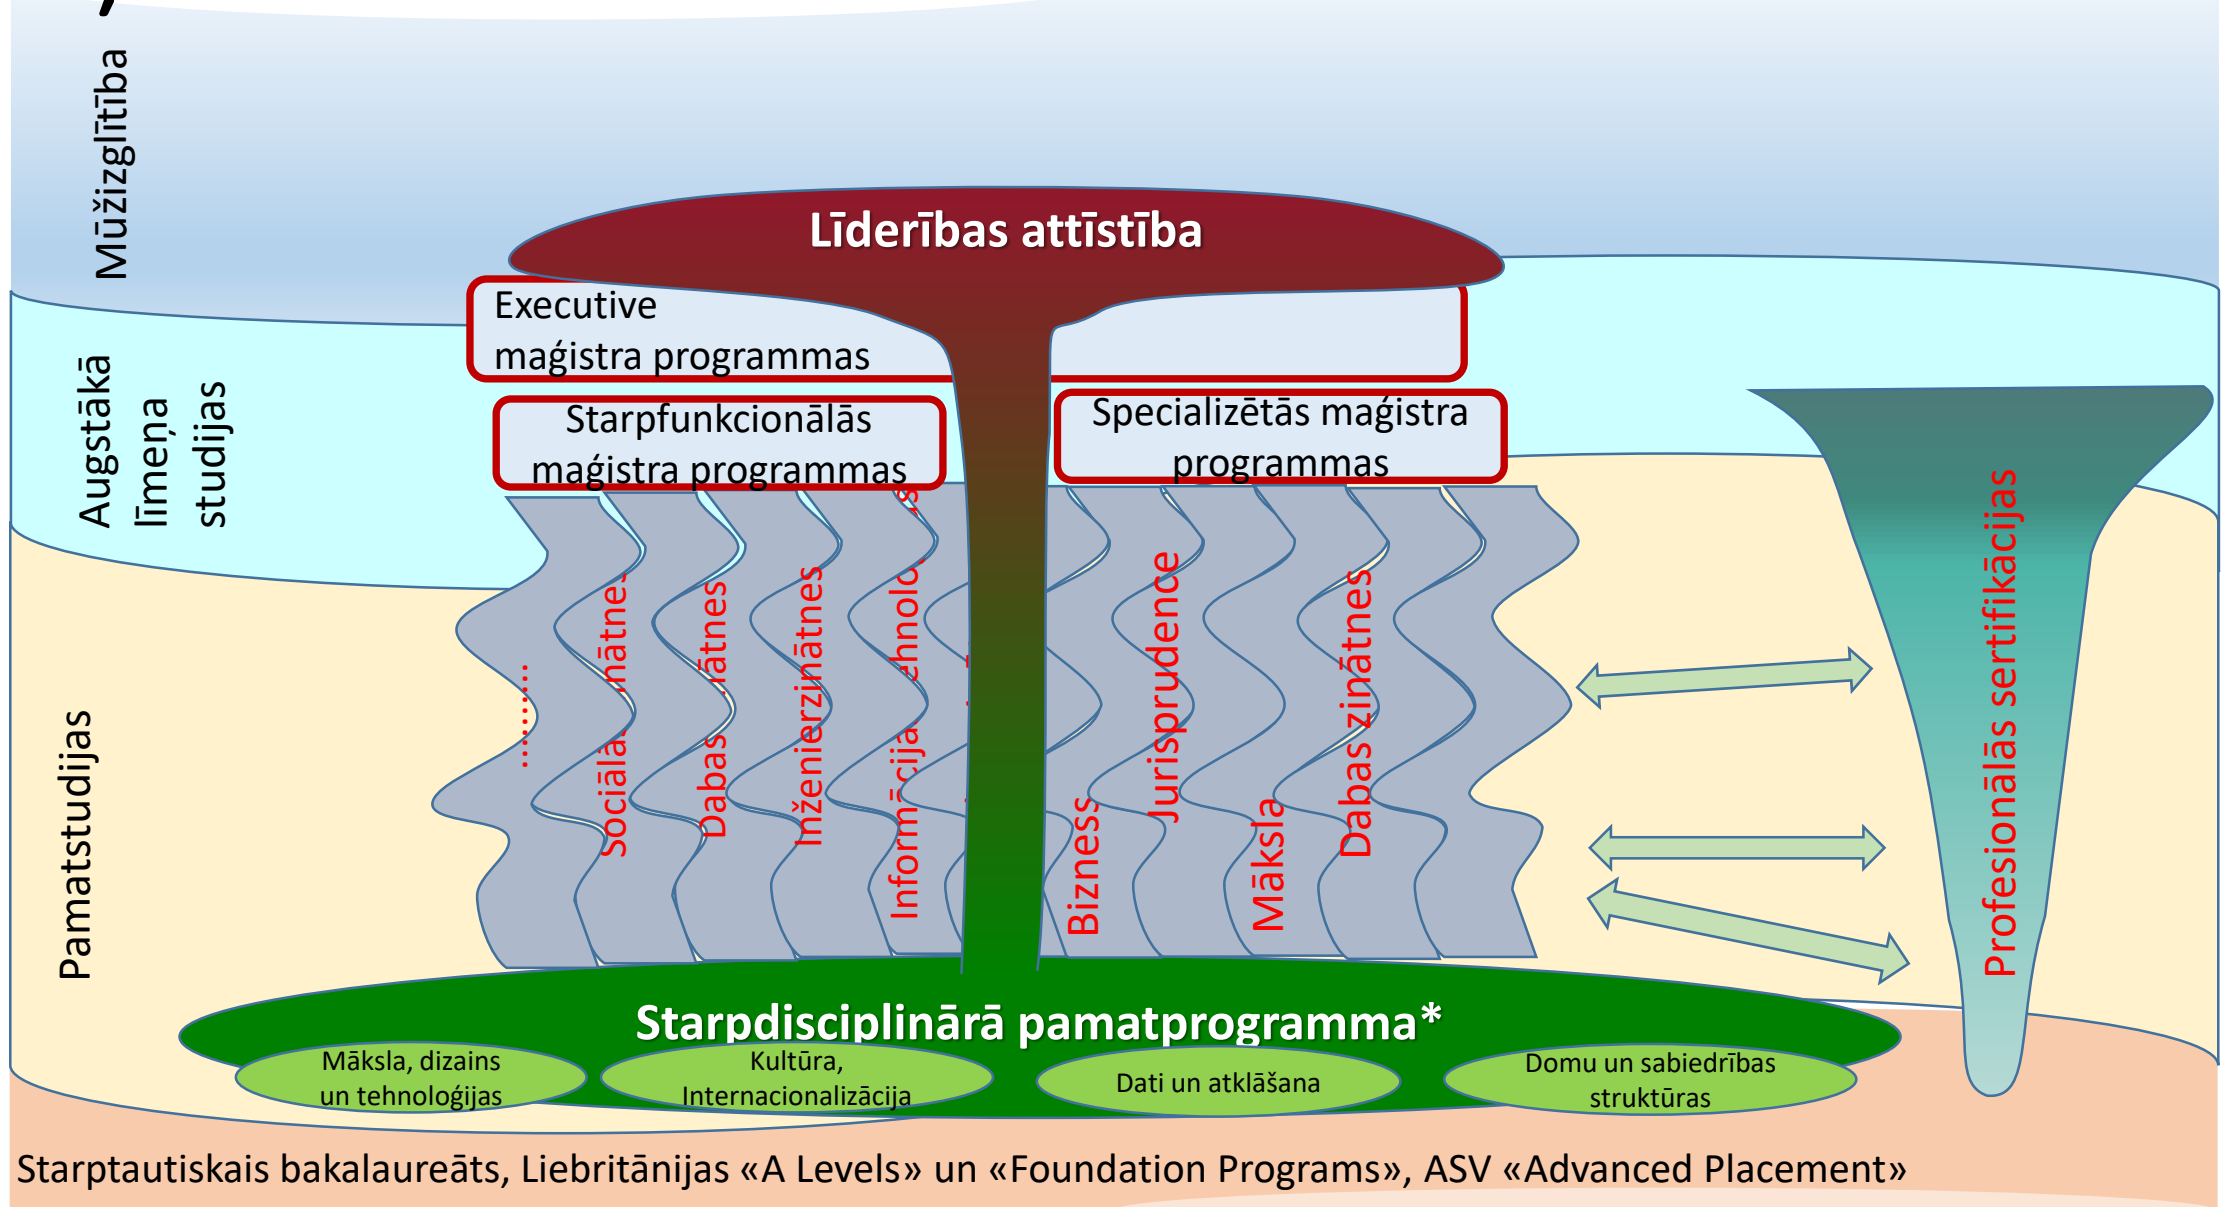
Mūžizglītība

Līderības attīstība

Executive maģistra programmas

Augstākā līmeņa studijas

Starpfunkcionālās maģistra programmas

Specializētās maģistra programmas

Pamatstudijas

.......

Sociālā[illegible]nātne

Dabas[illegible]ātnes

Inženierzinātnes

Inform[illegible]cija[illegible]hnolo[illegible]

Bizness

Jurisprudence

Māksla

Dabaszinātnes

Profesionālās sertifikācijas

Starpdisciplinārā pamatprogramma*

Māksla, dizains un tehnoloģijas

Kultūra, Internacionalizācija

Dati un atklāšana

Domu un sabiedrības struktūras

Starptautiskais bakalaureāts, Liebritānijas «A Levels» un «Foundation Programs», ASV «Advanced Placement»